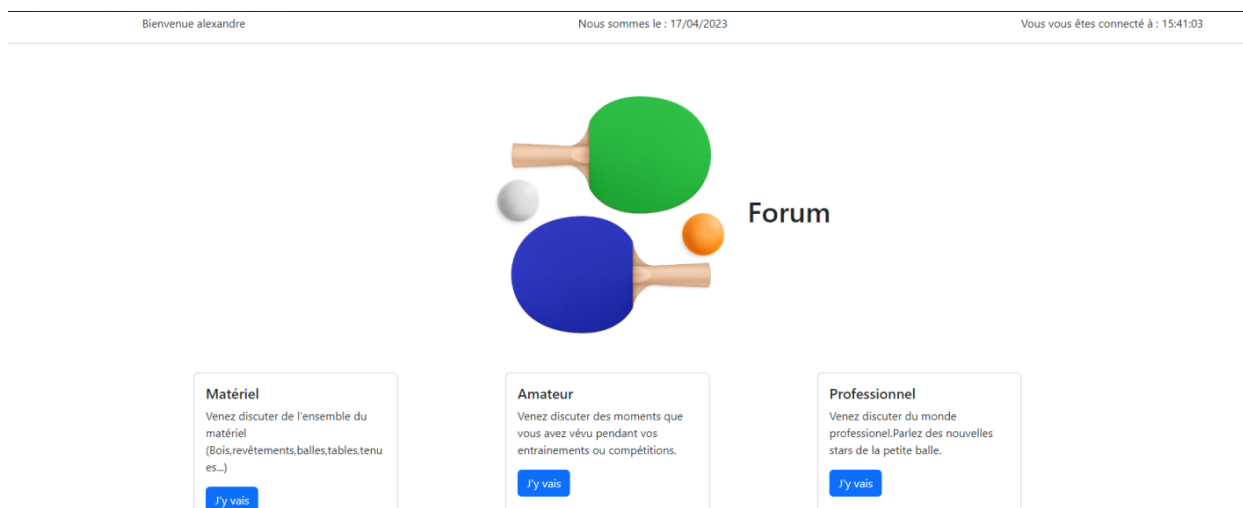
Bienvenue alexandre

Nous sommes le : 17/04/2023

Vous vous êtes connecté à : 15:41:03

Forum

Matériel

Venez discuter de l'ensemble du matériel (Bois,revêtements,balles,tables,tenues...)

J'y vais

Amateur

Venez discuter des moments que vous avez vévu pendant vos entrainements ou compétitions.

J'y vais

Professionnel

Venez discuter du monde professionel.Parlez des nouvelles stars de la petite balle.

J'y vais